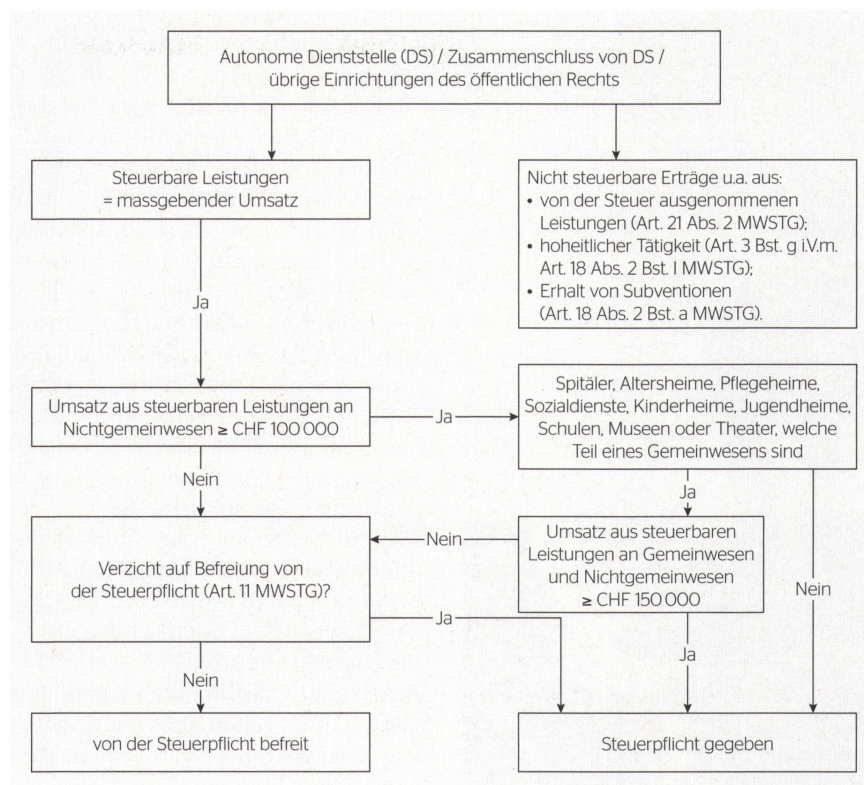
Autonome Dienststelle (DS) / Zusammenschluss von DS / übrige Einrichtungen des öffentlichen Rechts

Steuerbare Leistungen = massgebender Umsatz

Nicht steuerbare Erträge u.a. aus:
• von der Steuer ausgenommenen Leistungen (Art. 21 Abs. 2 MWSTG);
• hoheitlicher Tätigkeit (Art. 3 Bst. g i.V.m. Art. 18 Abs. 2 Bst. l MWSTG);
• Erhalt von Subventionen (Art. 18 Abs. 2 Bst. a MWSTG).

Ja

Umsatz aus steuerbaren Leistungen an Nichtgemeinwesen $\geq$ CHF 100 000

Ja

Spitäler, Altersheime, Pflegeheime, Sozialdienste, Kinderheime, Jugendheime, Schulen, Museen oder Theater, welche Teil eines Gemeinwesens sind

Nein

Ja

Verzicht auf Befreiung von der Steuerpflicht (Art. 11 MWSTG)?

Nein

Umsatz aus steuerbaren Leistungen an Gemeinwesen und Nichtgemeinwesen $\geq$ CHF 150 000

Nein

Ja

Ja

Nein

von der Steuerpflicht befreit

Steuerpflicht gegeben